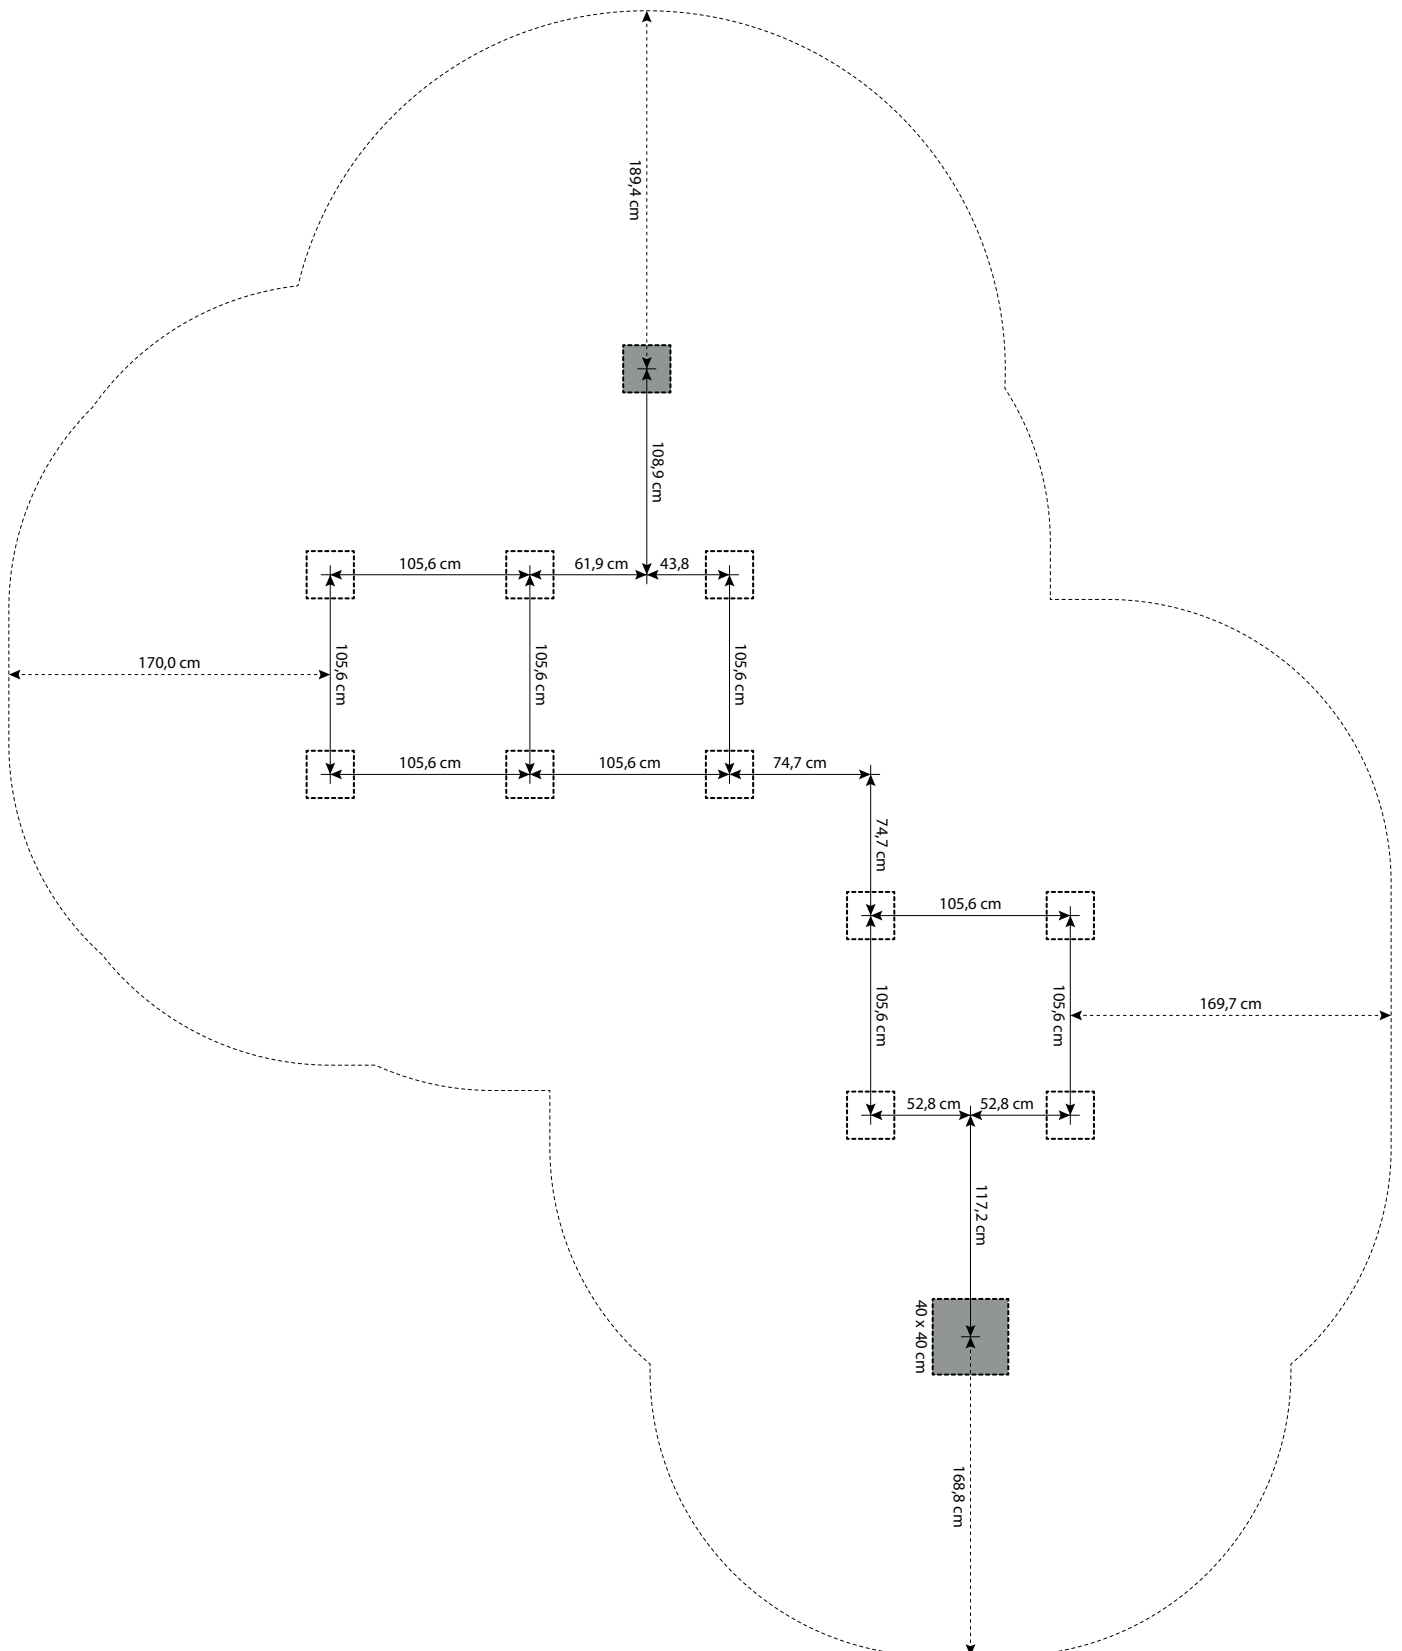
189,4 cm

108,9 cm

105,6 cm

61,9 cm

43,8

170,0 cm

105,6 cm

105,6 cm

105,6 cm

105,6 cm

105,6 cm

74,7 cm

74,7 cm

105,6 cm

105,6 cm

105,6 cm

169,7 cm

52,8 cm

52,8 cm

117,2 cm

40 x 40 cm

168,8 cm